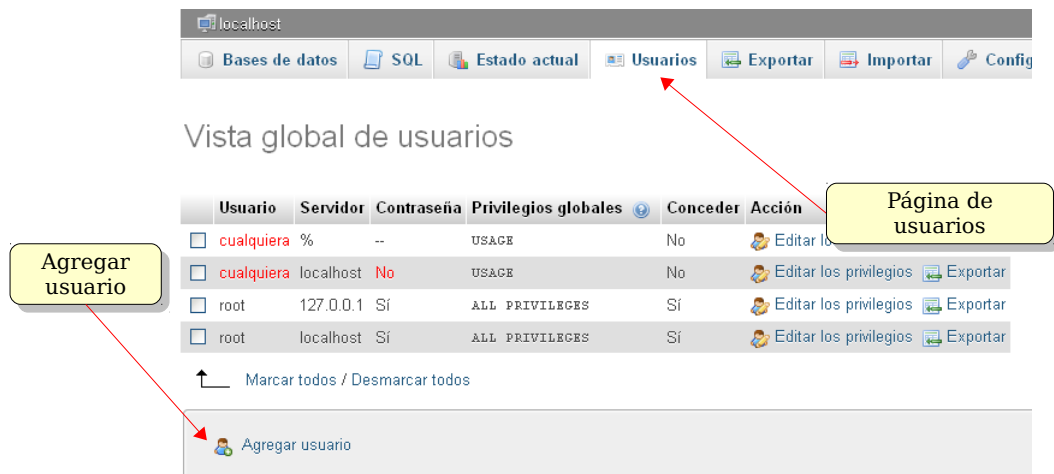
localhost

Bases de datos | SQL | Estado actual | Usuarios | Exportar | Importar | Config

Vista global de usuarios

Página de usuarios

| | Usuario | Servidor | Contraseña | Privilegios globales | Conceder | Acción | |
|---|---|---|---|---|---|---|---|
| ☐ | cualquiera | % | -- | USAGE | No | Editar lo | |
| ☐ | cualquiera | localhost | No | USAGE | No | Editar los privilegios | Exportar |
| ☐ | root | 127.0.0.1 | Sí | ALL PRIVILEGES | Sí | Editar los privilegios | Exportar |
| ☐ | root | localhost | Sí | ALL PRIVILEGES | Sí | Editar los privilegios | Exportar |

Agregar usuario

Marcar todos / Desmarcar todos

Agregar usuario